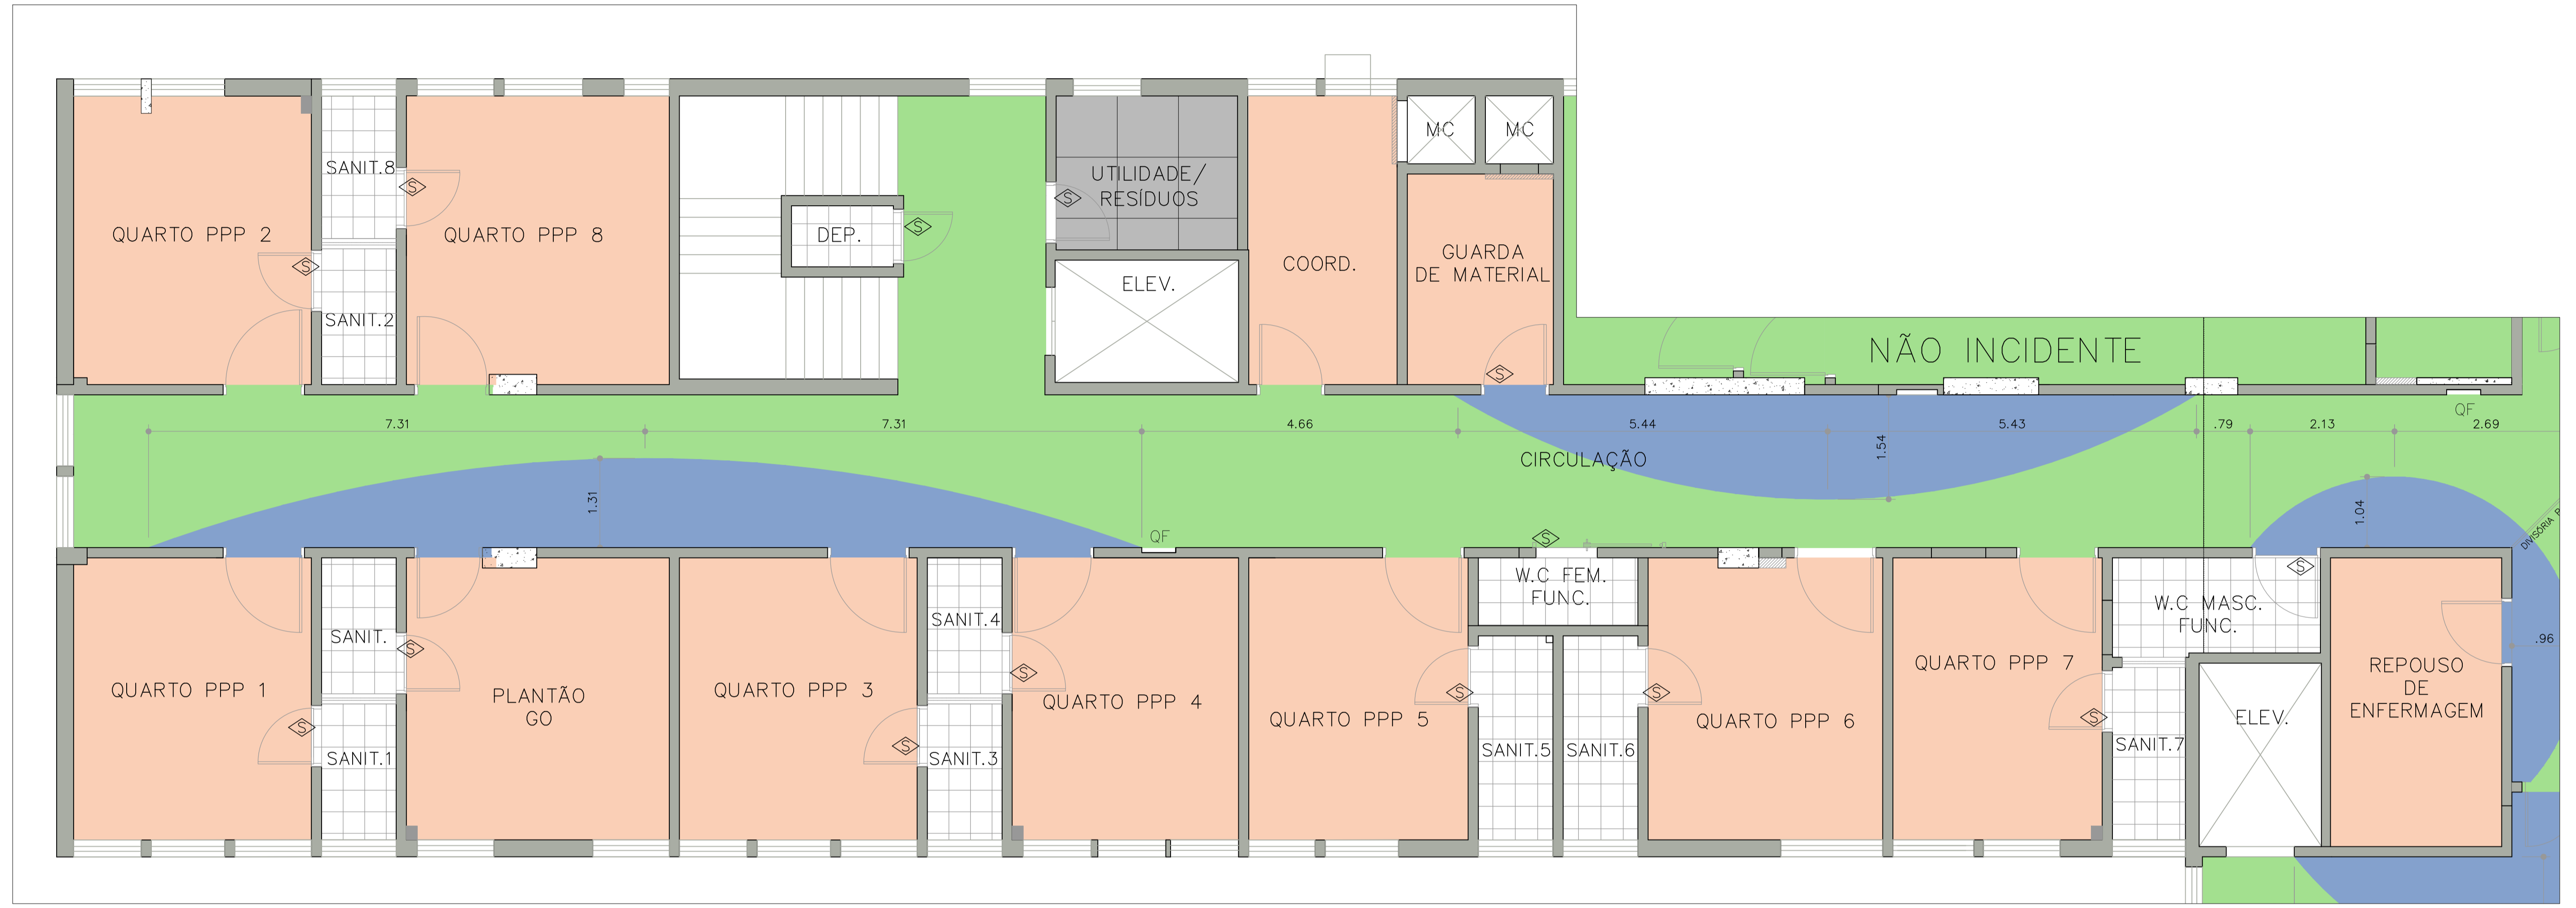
SANIT.8

QUARTO PPP 2

QUARTO PPP 8

DEP.

UTILIDADE/ RESÍDUOS

MC

MC

COORD.

GUARDA DE MATERIAL

ELEV.

SANIT.2

NÃO INCIDENTE

QF

7.31

7.31

4.66

5.44

5.43

.79

2.13

2.69

1.54

CIRCULAÇÃO

1.31

1.04

DIVISÓRIA

QF

W.C FEM. FUNC.

W.C MASC. FUNC.

SANIT.

SANIT.4

QUARTO PPP 1

PLANTÃO GO

QUARTO PPP 3

QUARTO PPP 4

QUARTO PPP 5

QUARTO PPP 6

QUARTO PPP 7

REPOUSO DE ENFERMAGEM

.96

ELEV.

SANIT.1

SANIT.3

SANIT.5

SANIT.6

SANIT.7